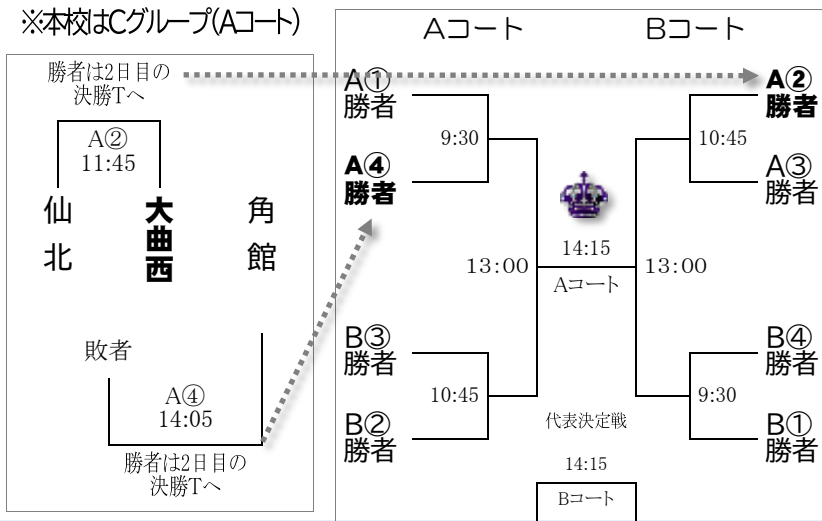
※本校はCグループ(Aコート)

勝者は2日目の決勝Tへ

A②
11:45

仙北

大曲西

角館

敗者

A④
14:05

勝者は2日目の決勝Tへ

Aコート

Bコート

A①
勝者

9:30

A④
勝者

13:00

14:15

Aコート

13:00

A②
勝者

10:45

A③
勝者

B③
勝者

10:45

B②
勝者

代表決定戦

14:15

Bコート

B④
勝者

9:30

B①
勝者